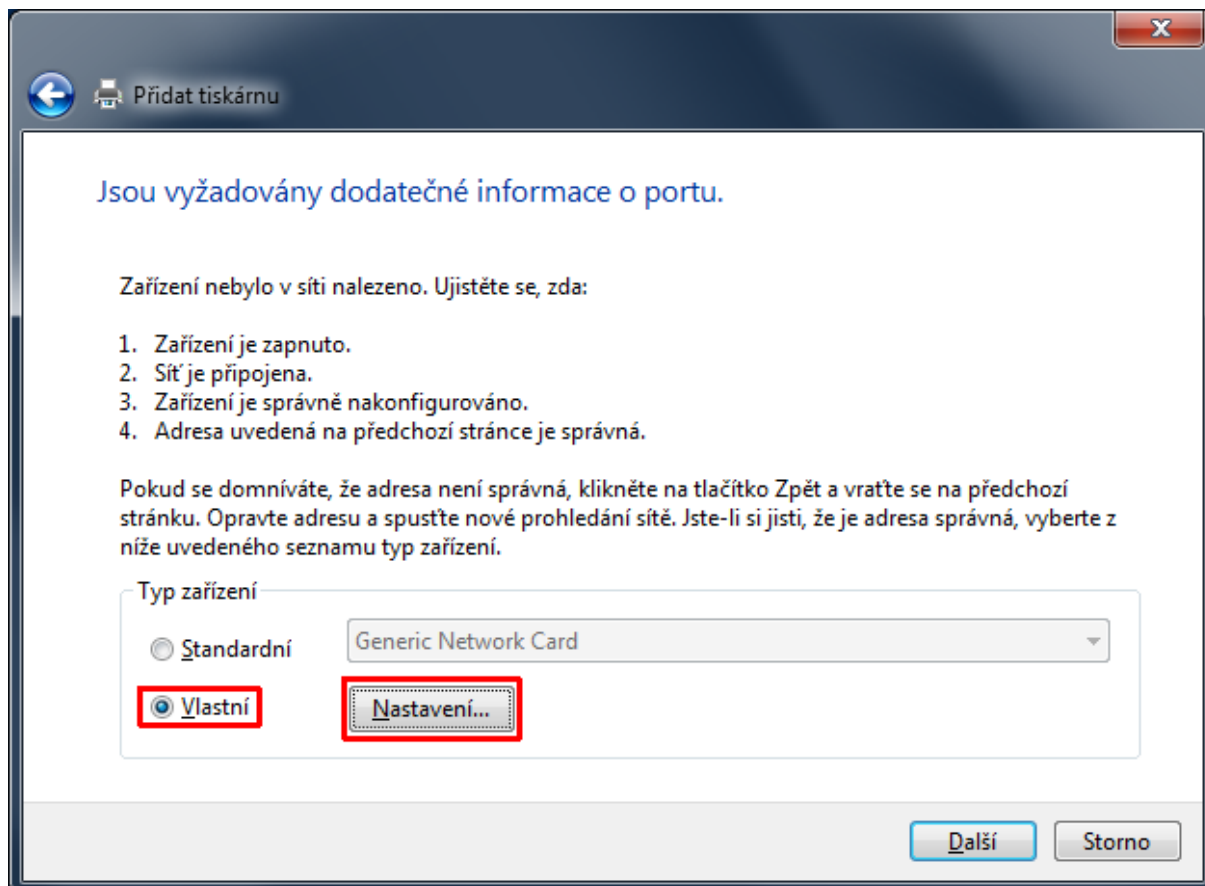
Přidat tiskárnu

Jsou vyžadovány dodatečné informace o portu.

Zařízení nebylo v síti nalezeno. Ujistěte se, zda:

1. Zařízení je zapnuto.
2. Síť je připojena.
3. Zařízení je správně nakonfigurováno.
4. Adresa uvedená na předchozí stránce je správná.

Pokud se domníváte, že adresa není správná, klikněte na tlačítko Zpět a vraťte se na předchozí stránku. Opravte adresu a spusťte nové prohledání sítě. Jste-li si jisti, že je adresa správná, vyberte z níže uvedeného seznamu typ zařízení.

Typ zařízení

Standardní Generic Network Card

Vlastní Nastavení...

Další Storno